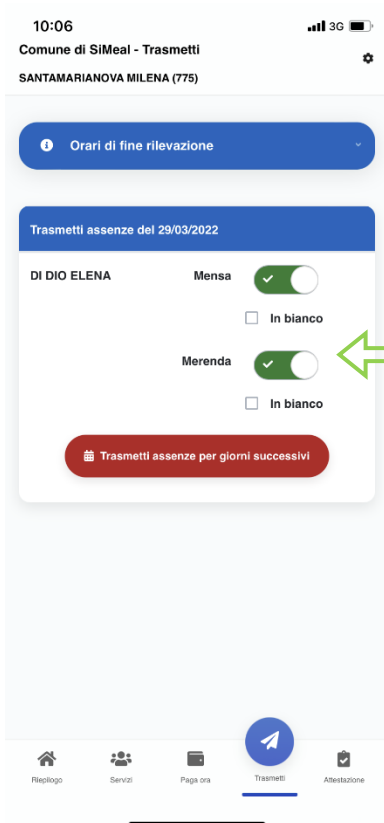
10:06
3G

Comune di SiMeal - Trasmetti
SANTAMARIANOVA MILENA (775)

Orari di fine rilevazione

Trasmetti assenze del 29/03/2022

DI DIO ELENA
Mensa
In bianco
Merenda
In bianco

Trasmetti assenze per giorni successivi

Riepilogo
Servizi
Paga ora
Trasmetti
Attestazione